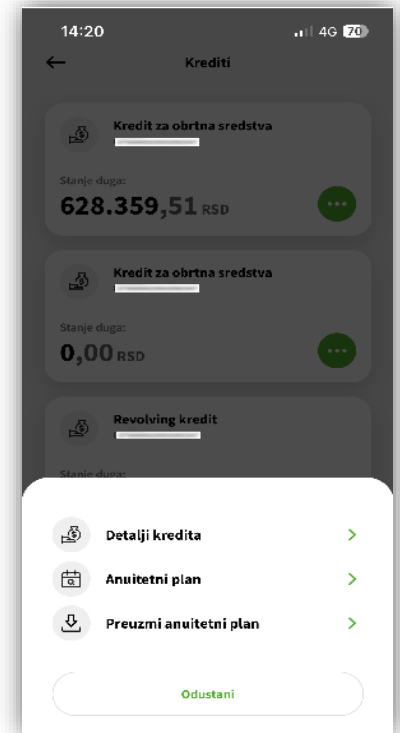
14:20
4G 70

Krediti

Kredit za obrtna sredstva

Stanje duga:
628.359,51 RSD

Kredit za obrtna sredstva

Stanje duga:
0,00 RSD

Revolving kredit

Stanje duga:

Detalji kredita

Anuitetni plan

Preuzmi anuitetni plan

Odustani